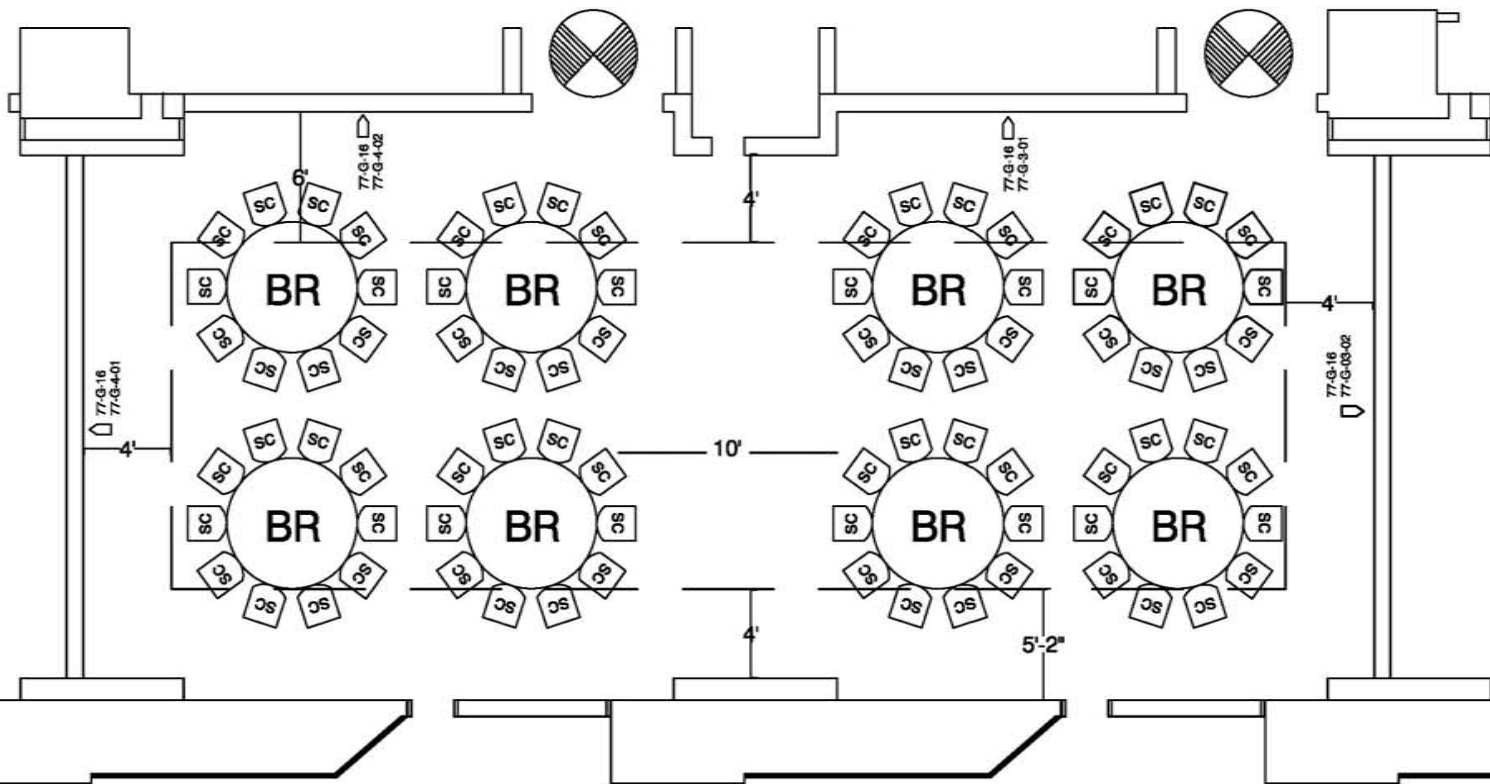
6'

77-G-16
77-G-4-02

4'

77-G-16
77-G-3-01

SC SC SC SC SC SC SC SC SC SC
BR

SC SC SC SC SC SC SC SC SC SC
BR

SC SC SC SC SC SC SC SC SC SC
BR

SC SC SC SC SC SC SC SC SC SC
BR

4'

77-G-16
77-G-03-02

77-G-16
77-G-4-01

4'

10'

SC SC SC SC SC SC SC SC SC SC
BR

SC SC SC SC SC SC SC SC SC SC
BR

SC SC SC SC SC SC SC SC SC SC
BR

SC SC SC SC SC SC SC SC SC SC
BR

4'

5'-2"